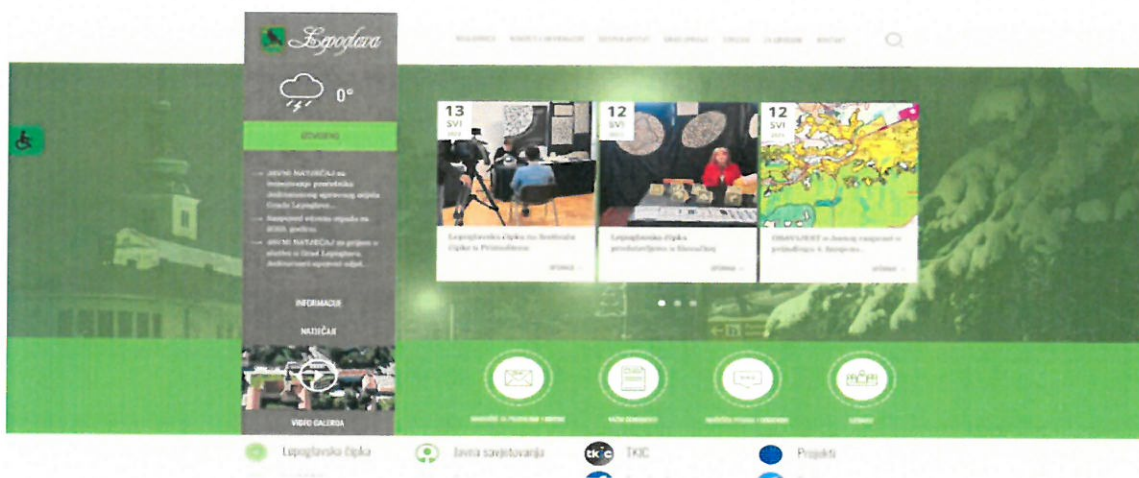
Lepoglava

0°

IZDVOJENO

JAVNI NATJEČAJ za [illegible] Grada Lepoglave...

Raspored odvoza otpada za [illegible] godinu

JAVNI NATJEČAJ za prijam u službu u Grad Lepoglavu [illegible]

INFORMACIJE

NATJEČAJI

VIDEO GALERIJA

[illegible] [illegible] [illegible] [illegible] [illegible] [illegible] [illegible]

13 SVI

Lepoglavska čipka na festivalu čipke u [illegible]

OPŠIRNIJE

12 SVI

Lepoglavska čipka predstavljena u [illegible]

OPŠIRNIJE

12 SVI

OBAVIJEST o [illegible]

OPŠIRNIJE

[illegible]

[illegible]

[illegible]

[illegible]

Lepoglavska čipka

Javna savjetovanja

TKIC

Projekti